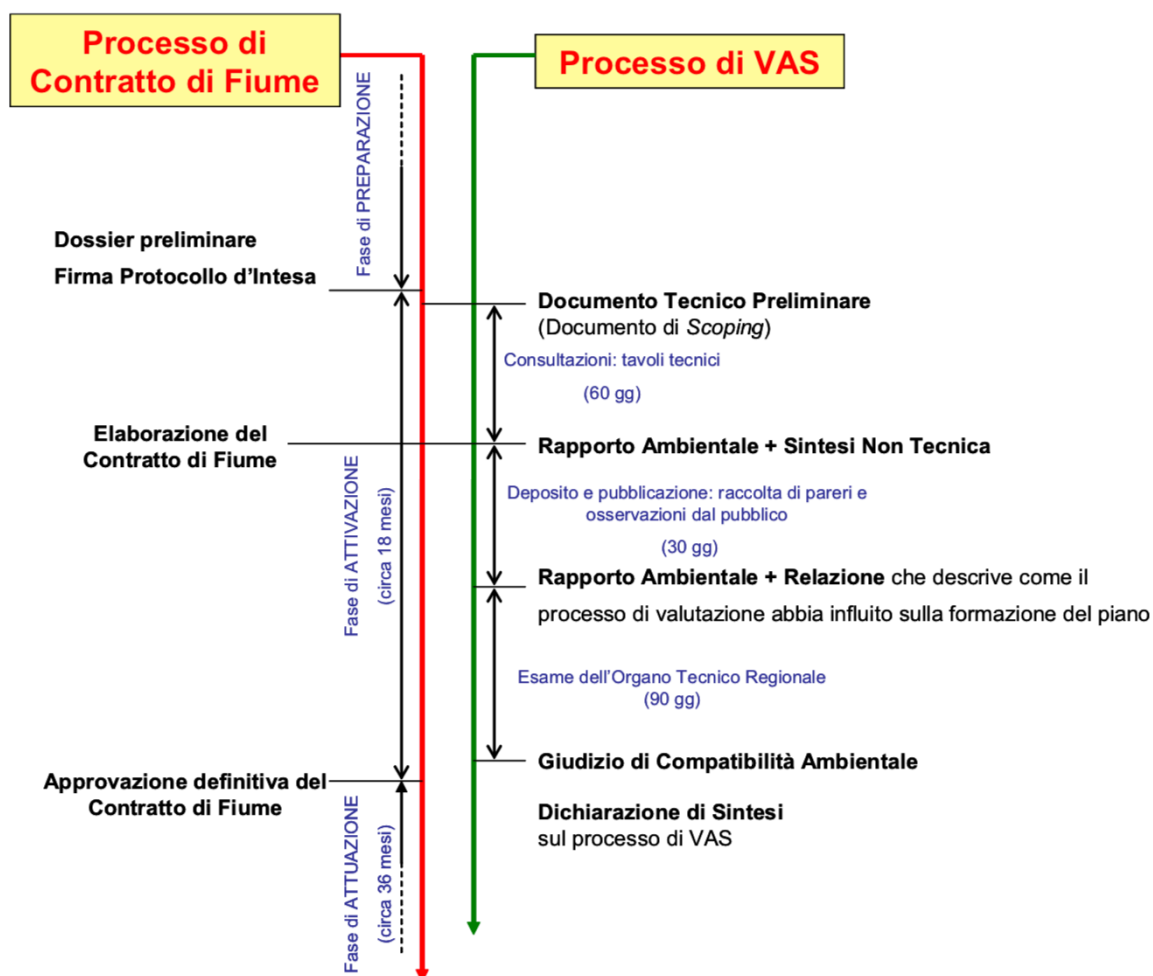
Processo di Contratto di Fiume

Processo di VAS

Fase di PREPARAZIONE

Dossier preliminare

Firma Protocollo d'Intesa

Documento Tecnico Preliminare
(Documento di *Scoping*)

Consultazioni: tavoli tecnici

(60 gg)

Elaborazione del Contratto di Fiume

Rapporto Ambientale + Sintesi Non Tecnica

Fase di ATTIVAZIONE
(circa 18 mesi)

Deposito e pubblicazione: raccolta di pareri e osservazioni dal pubblico

(30 gg)

**Rapporto Ambientale + Relazione** che descrive come il processo di valutazione abbia influito sulla formazione del piano

Esame dell'Organo Tecnico Regionale
(90 gg)

Giudizio di Compatibilità Ambientale

Approvazione definitiva del Contratto di Fiume

Fase di ATTUAZIONE
(circa 36 mesi)

Dichiarazione di Sintesi
sul processo di VAS